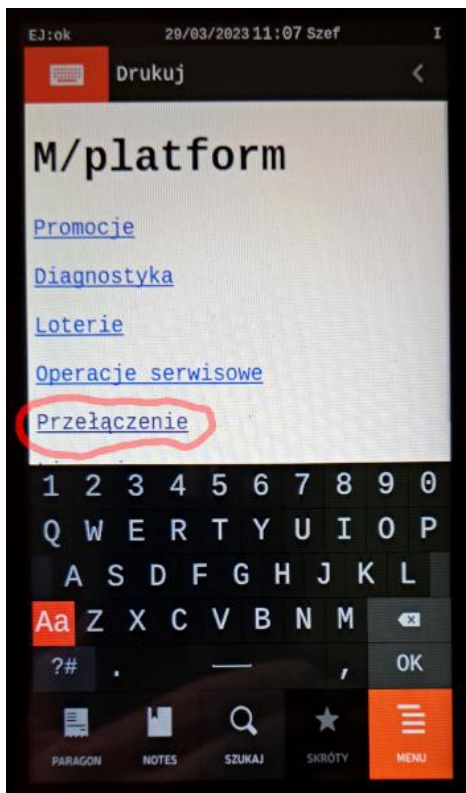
EJ:ok 29/03/2023 11:07 Szef I

Drukuj <

M/platform

Promocje

Diagnostyka

Loterie

Operacje serwisowe

Przełączenie

1 2 3 4 5 6 7 8 9 0
Q W E R T Y U I O P
A S D F G H J K L
Aa Z X C V B N M
?# . , OK

PARAGON NOTES SZUKAJ SKRÓTY MENU